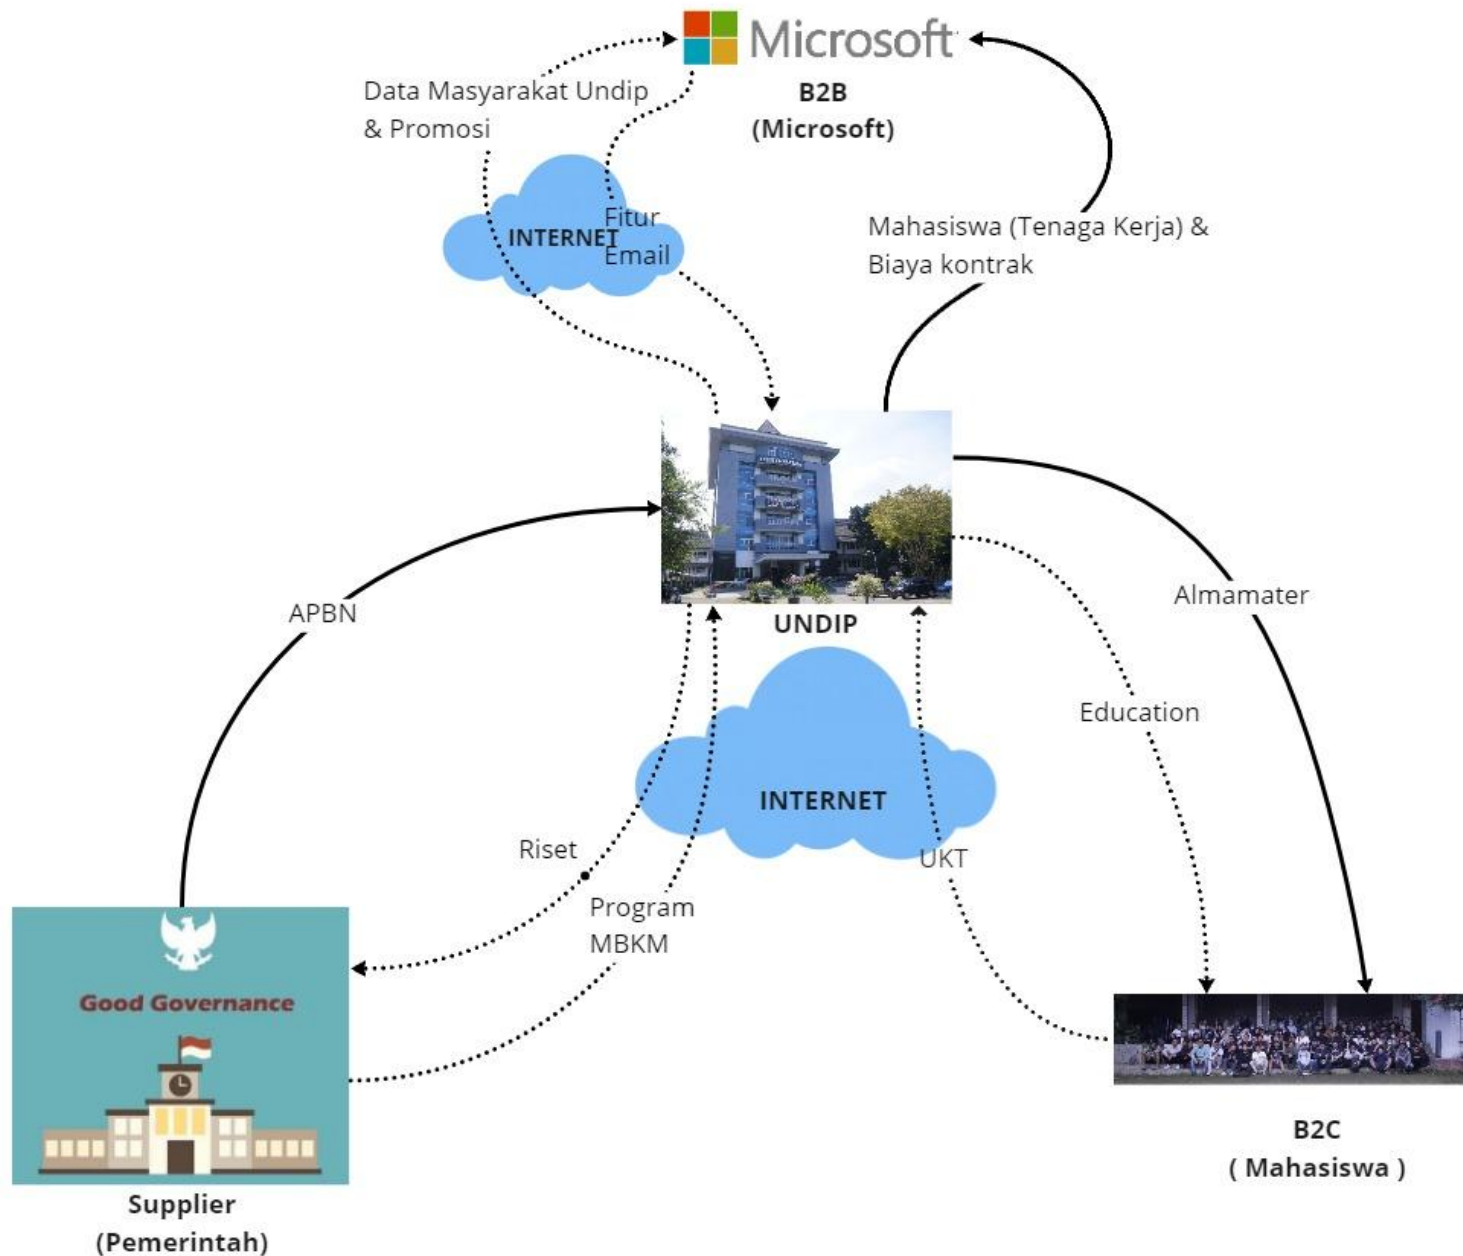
Microsoft

B2B
(Microsoft)

Data Masyarakat Undip
& Promosi

INTERNET

Fitur
Email

Mahasiswa (Tenaga Kerja) &
Biaya kontrak

UNDIP

APBN

Almamater

Education

INTERNET

Riset

Program
MBKM

UKT

Good Governance

Supplier
(Pemerintah)

B2C
( Mahasiswa )